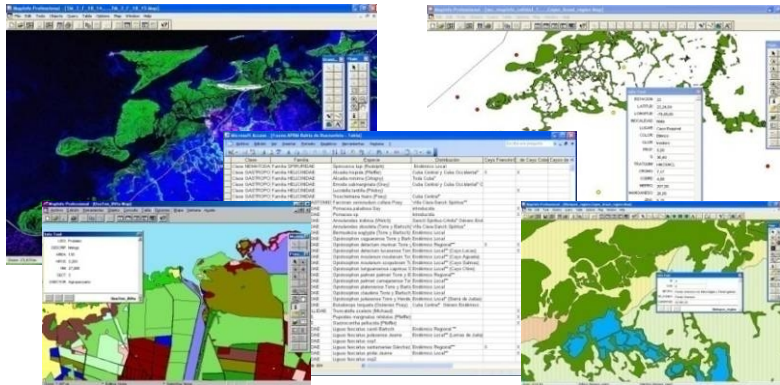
MapInfo Professional - [5b_2_7_18_14...5b_2_7_18_15 Map]
File Edit Tools Objects Query Table Options Map Window Help

MapInfo Professional - [las_estaciones_cubierta...Cuba_Acosta_region Map]

ESTACION 22
LATITUD 21,24,16
LONGIT -78,43,93
LOCALIDAD Isabe
LUGAR Cayo Regional
COLOR Blanco
OLOR Inodoro
PASO 0,00
PH 18,64
TEXTURA ARENOSO
CROMO 7,17
HIERRO 4,00
MAREA 337,00
MANGANESO 28,00

Microsoft Access - [Fauna APRM Buenavista - Tabla]
Archivo Edición Ver Insertar Formato Registros Herramientas Ventana ?

| Clase | Familia | Especie | Distribución | Cayo Fragoso | Cayo Caiman | Cayo de... |
|---|---|---|---|---|---|---|
| Clase GASTROPO | Familia SPIRAXIDAE | Spiroxeza lux (Rodolph) | Endémico Local | | | |
| Clase GASTROPO | Familia HELICINIDAE | Alcadia hispida (Pfeiffer) | Cuba Central y Cuba Occidental* | 0 | | |
| Clase GASTROPO | Familia HELICINIDAE | Alcadia minima (d'Orbigny) | Toda Cuba* | | | |
| Clase GASTROPO | Familia HELICINIDAE | Emoda submarginata (Grey) | Cuba Central y Cuba Occidental* | | | |
| Clase GASTROPO | Familia HELICINIDAE | Lucidella petitiana (Pfeiffer) | | | | |
| Clase GASTROPO | Familia HELICINIDAE | Troschelviana hiani (Poey) | Cuba Central* | | | |
| | | Farcimen seminudum cubitus Poey | Villa Clara-Sancti Spiritus* | | | |
| | | Pomacea paludosa Say | Introducida | | | |
| | | Pomacea sp | Introducida | | | |
| | | Annularodes inclinus (Pfeiff) | Sancti Spiritus-Ciego* Hatuey Ensenada | | | |
| | | Annularodes aluminia (Torre y Bartsch) | Sancti Spiritus* | | | |
| | | Bermudezia eugracia (Torre y Bartsch) | Endémico Local | | | |
| | | Opisthosiphon cagauanense Torre y Bartsch | Endémico Local | | | |
| | | Opisthosiphon moreletus Torre y Bartsch | Endémico Regional** | 0 | | |
| | | Opisthosiphon detectum bruenense Torre | Endémico Local** (Cayo Lucas) | | | |
| | | Opisthosiphon detectum aguilae Torre | Endémico Local** (Cayo Aguada) | | | |
| | | Opisthosiphon moratum scopulorum Torre | Endémico Local** (Cayo Salinas) | | | |
| | | Opisthosiphon sanguanense capricus Torre | Endémico Local** (Cayo Chino) | | | |
| | | Opisthosiphon palmeri Torre y Bartsch | Endémico Regional** | | | |
| | | Opisthosiphon palmeri campanense Torre | Endémico Local** | | | |
| | | Opisthosiphon plateronae Torre y Bartsch | Endémico Local** | | | |
| | | Opisthosiphon reyesi Torre y Bartsch | Endémico Local** | | | |
| | | Opisthosiphon yumbanae Torre y Hendé | Endémico Local** (Sierra de Jatías) | | | |
| | | Opisthosiphon tetrapis (Gratrom) Poey | Cuba Central* Ibérica Endémico | | | |
| | | Toxocamba scalaris (Michaud) | Endémico Local | | | |
| | | Pupoides marginatus nitidulus (Pfeiffer) | | | | |
| | | Gastrocoptha pellucida (Pfeiffer) | | | | |
| | | Liguus fasciatus scotti Bartsch | Endémico Regional** | | | |
| | | Liguus fasciatus jaumei Torre y Clench | Endémico Local** (Lomas de Jatías) | | | |
| | | Liguus fasciatus royi | | | | |
| | | Liguus fasciatus santamariae Clench | Endémico Regional** | | | |
| | | Liguus fasciatus pinto Jaume | Endémico Local** | | | |
| | | Liguus fasciatus vivi | | | | |

MapInfo Professional - [Bosches_Mha Map]
File Edit Tools Objects Query Table Options Map Window Help

Info Tool
USO: Frutales
COCORP: Mango
AREA: 1,06
NAREA: 0,89
PM: 47,000
OBJET: 0
CONDICION: Agroecológico

Bosches_Mha

MapInfo Professional - [Whoman_region_Map...Bosch_region Map]

Whoman_region